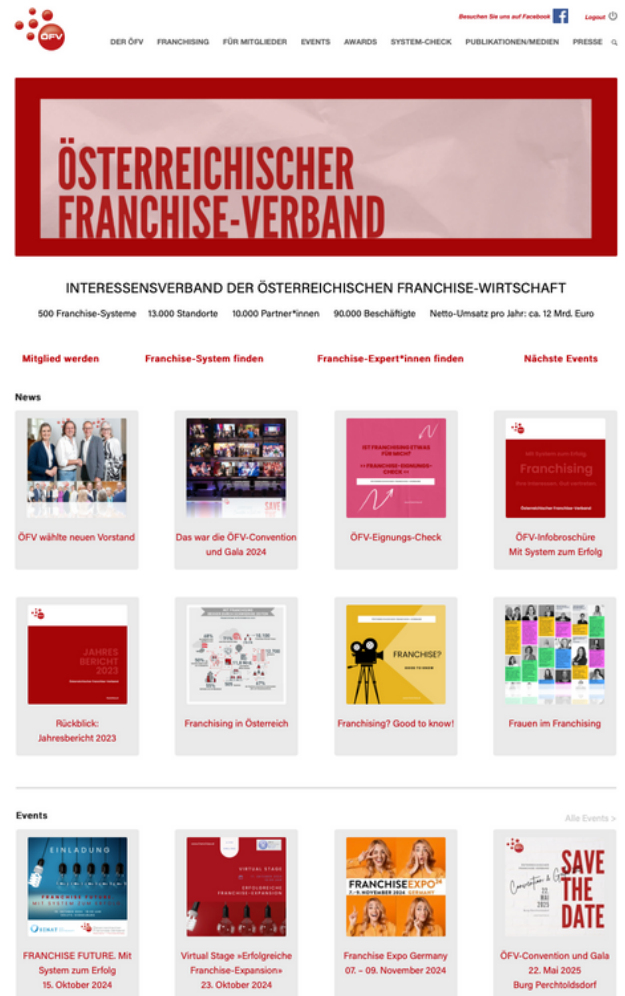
ÖFV

Besuchen Sie uns auf Facebook Logout

DER ÖFV FRANCHISING FÜR MITGLIEDER EVENTS AWARDS SYSTEM-CHECK PUBLIKATIONEN/MEDIEN PRESSE

ÖSTERREICHISCHER FRANCHISE-VERBAND

INTERESSENSVERBAND DER ÖSTERREICHISCHEN FRANCHISE-WIRTSCHAFT

500 Franchise-Systeme 13.000 Standorte 10.000 Partner*innen 90.000 Beschäftigte Netto-Umsatz pro Jahr: ca. 12 Mrd. Euro

Mitglied werden Franchise-System finden Franchise-Expert*innen finden Nächste Events

News

ÖFV wählte neuen Vorstand

Das war die ÖFV-Convention und Gala 2024

IST FRANCHISING ETWAS FÜR MICH? >> FRANCHISE-EIGNUNGS-CHECK <<

ÖFV-Eignungs-Check

Mit System zum Erfolg Franchising Österreichischer Franchise-Verband

ÖFV-Infobroschüre Mit System zum Erfolg

JAHRES BERICHT 2023

Rückblick: Jahresbericht 2023

Franchising in Österreich

FRANCHISE? GOOD TO KNOW

Franchising? Good to know!

Frauen im Franchising

Events Alle Events >

EINLADUNG FRANCHISE FUTURE MIT SYSTEM ZUM ERFOLG

FRANCHISE FUTURE. Mit System zum Erfolg 15. Oktober 2024

VIRTUAL STAGE ERFOLGREICHE FRANCHISE-EXPANSION

Virtual Stage »Erfolgreiche Franchise-Expansion« 23. Oktober 2024

7.-9. NOVEMBER 2024 FRANCHISEEXPO 24 GERMANY

Franchise Expo Germany 07. – 09. November 2024

Convention & Gala SAVE THE DATE 22. MAI 2025

ÖFV-Convention und Gala 22. Mai 2025 Burg Perchtoldsdorf